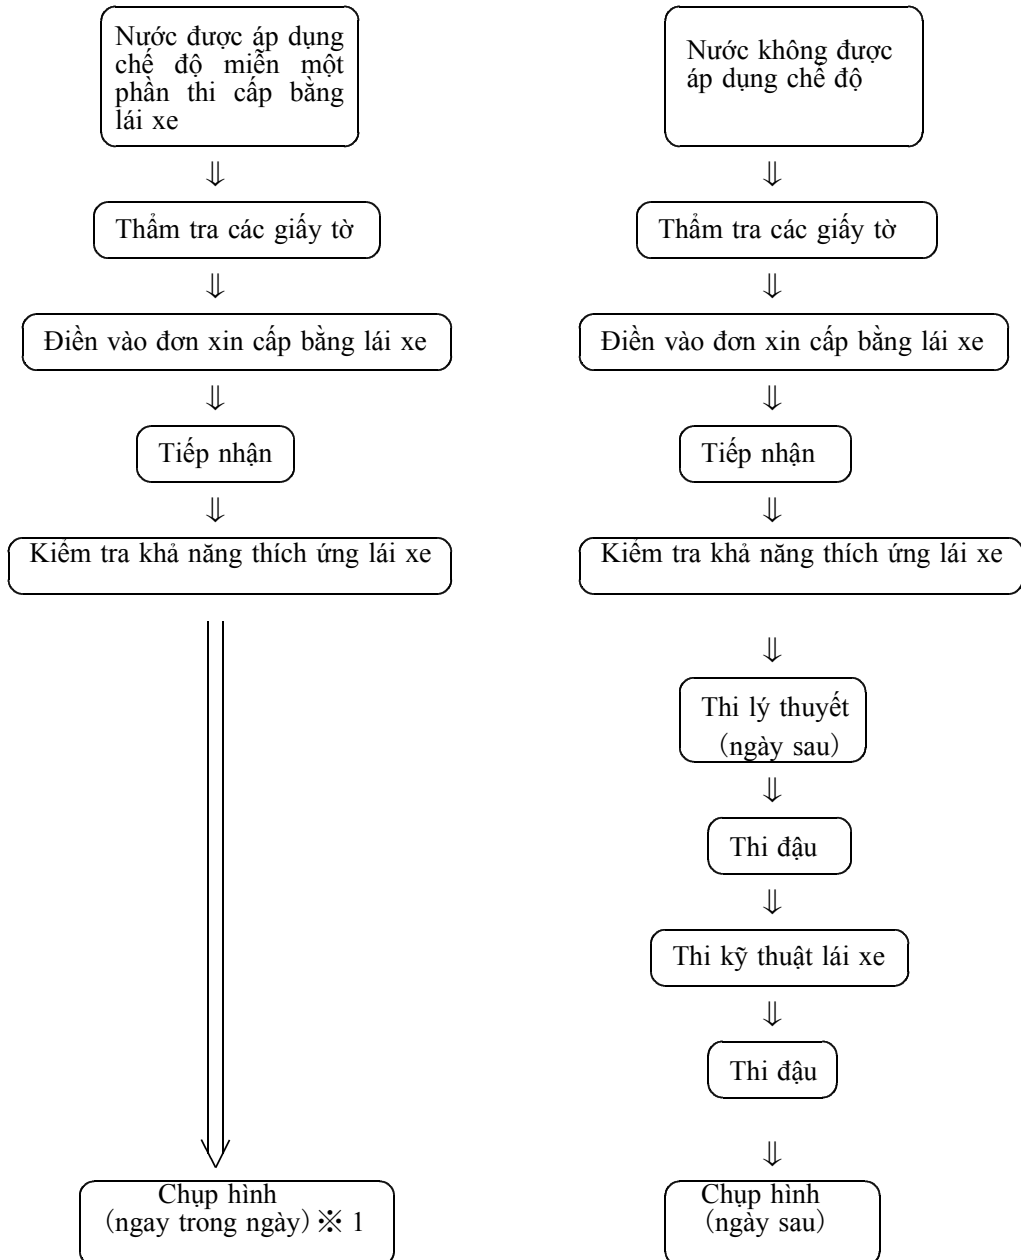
Nước được áp dụng chế độ miễn một phần thi cấp bằng lái xe

⇓

Thẩm tra các giấy tờ

⇓

Điền vào đơn xin cấp bằng lái xe

⇓

Tiếp nhận

⇓

Kiểm tra khả năng thích ứng lái xe

Chụp hình (ngay trong ngày) ※ 1

Nước không được áp dụng chế độ

⇓

Thẩm tra các giấy tờ

⇓

Điền vào đơn xin cấp bằng lái xe

⇓

Tiếp nhận

⇓

Kiểm tra khả năng thích ứng lái xe

⇓

Thi lý thuyết (ngày sau)

⇓

Thi đậu

⇓

Thi kỹ thuật lái xe

⇓

Thi đậu

⇓

Chụp hình (ngày sau)